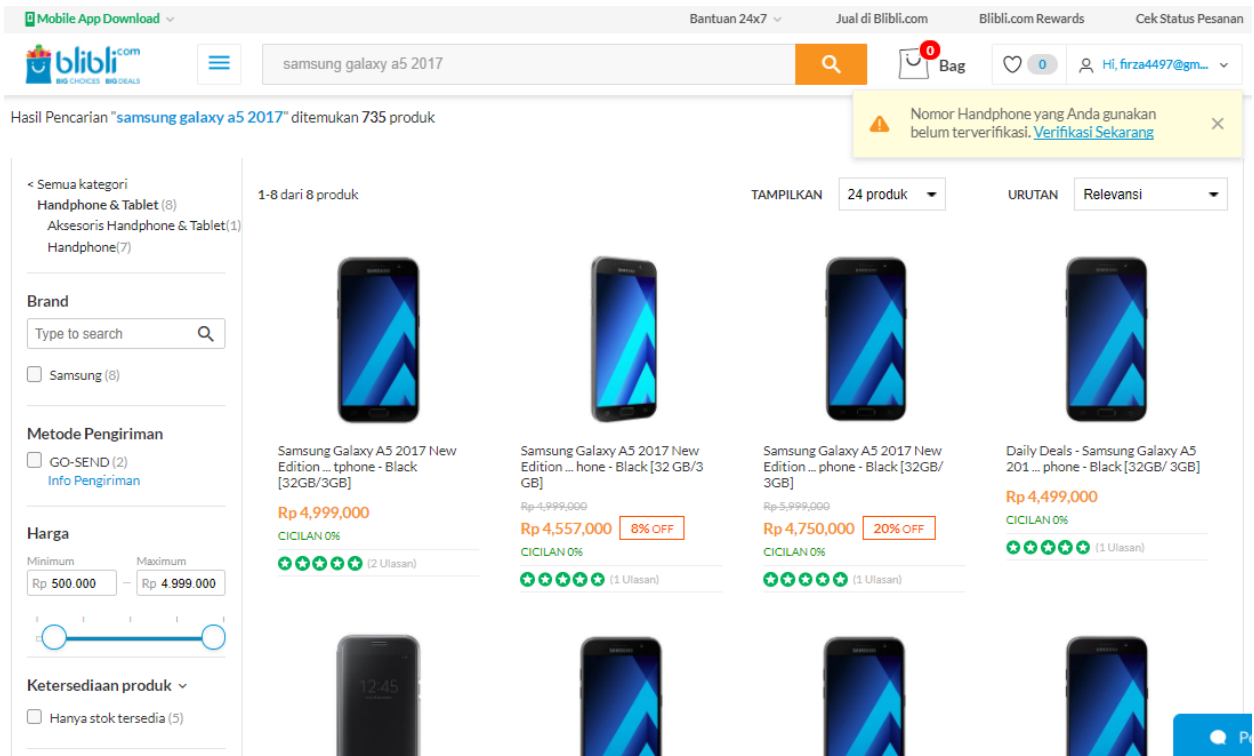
Mobile App Download
Bantuan 24x7
Jual di Blibli.com
Blibli.com Rewards
Cek Status Pesanan

blibli.com BIG CHOICES BIG DEALS
samsung galaxy a5 2017
0 Bag
0
Hi, firza4497@gm...

Nomor Handphone yang Anda gunakan belum terverifikasi. Verifikasi Sekarang

Hasil Pencarian "samsung galaxy a5 2017" ditemukan 735 produk

< Semua kategori
Handphone & Tablet (8)
Aksesoris Handphone & Tablet (1)
Handphone (7)

Brand
Type to search
Samsung (8)

Metode Pengiriman
GO-SEND (2)
Info Pengiriman

Harga
Minimum
Rp 500.000
Maximum
Rp 4.999.000

Ketersediaan produk
Hanya stok tersedia (5)

1-8 dari 8 produk
TAMPILKAN 24 produk
URUTAN Relevansi

Samsung Galaxy A5 2017 New Edition ... tphone - Black [32GB/3GB]
Rp 4,999,000
CICILAN 0%
(2 Ulasan)

Samsung Galaxy A5 2017 New Edition ... hone - Black [32 GB/3 GB]
Rp 4,999,000
Rp 4,557,000 8% OFF
CICILAN 0%
(1 Ulasan)

Samsung Galaxy A5 2017 New Edition ... phone - Black [32GB/ 3GB]
Rp 5,999,000
Rp 4,750,000 20% OFF
CICILAN 0%
(1 Ulasan)

Daily Deals - Samsung Galaxy A5 201 ... phone - Black [32GB/ 3GB]
Rp 4,499,000
CICILAN 0%
(1 Ulasan)

12:45